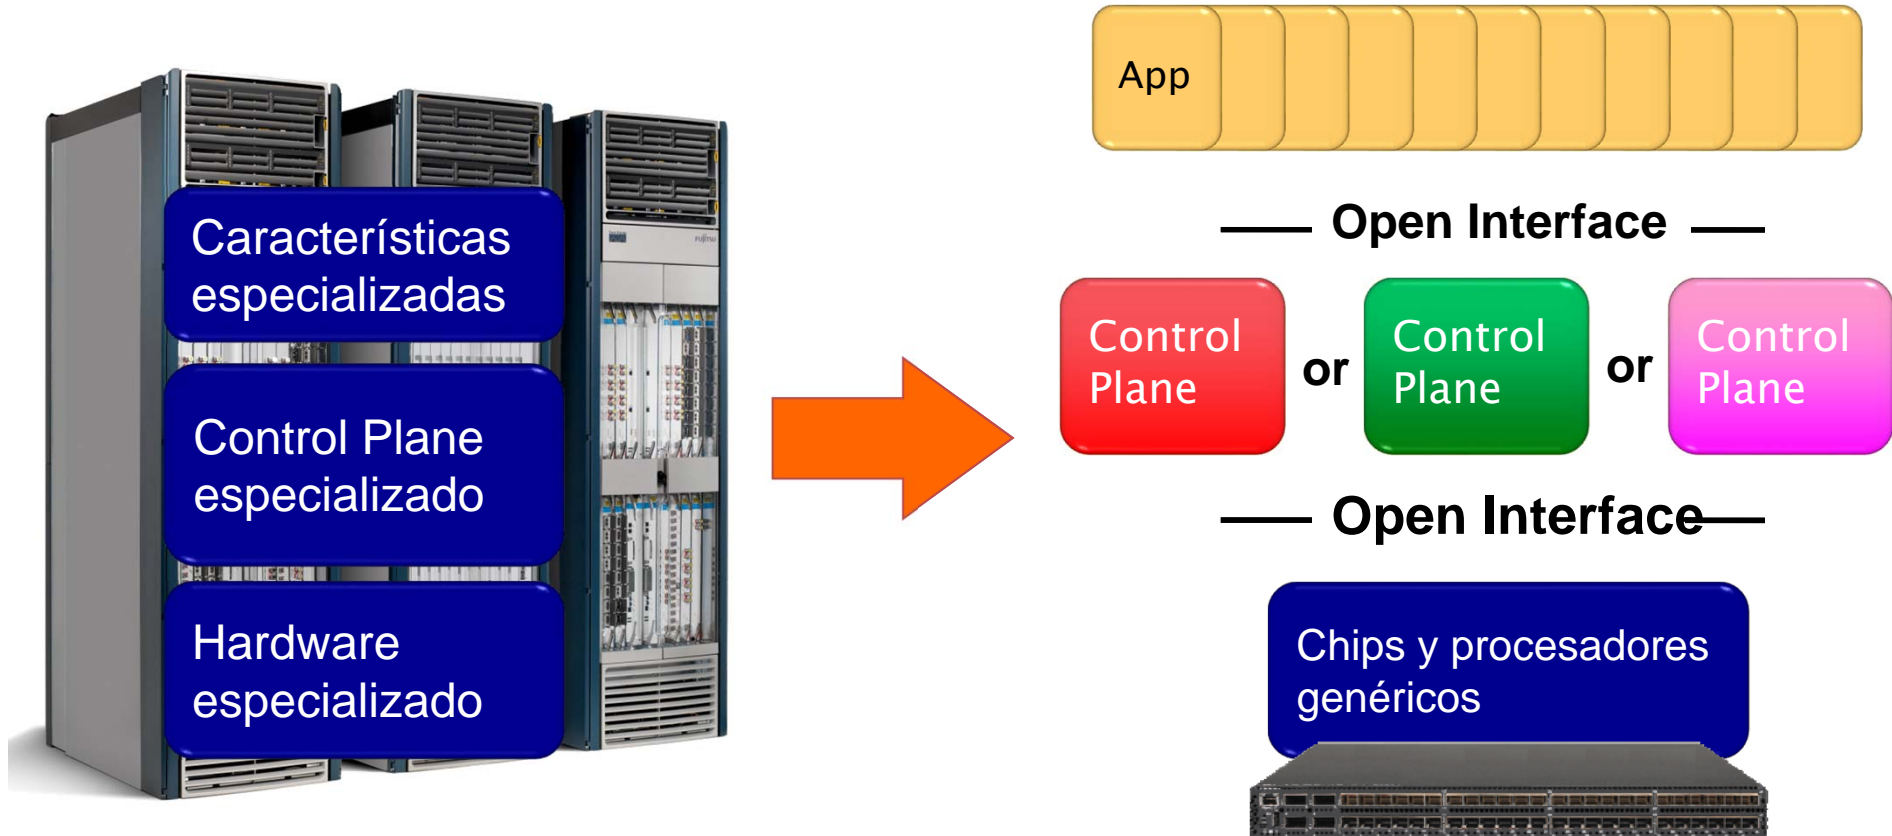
Características especializadas

Control Plane especializado

Hardware especializado

App

Open Interface

Control Plane

or

Control Plane

or

Control Plane

Open Interface

Chips y procesadores genéricos